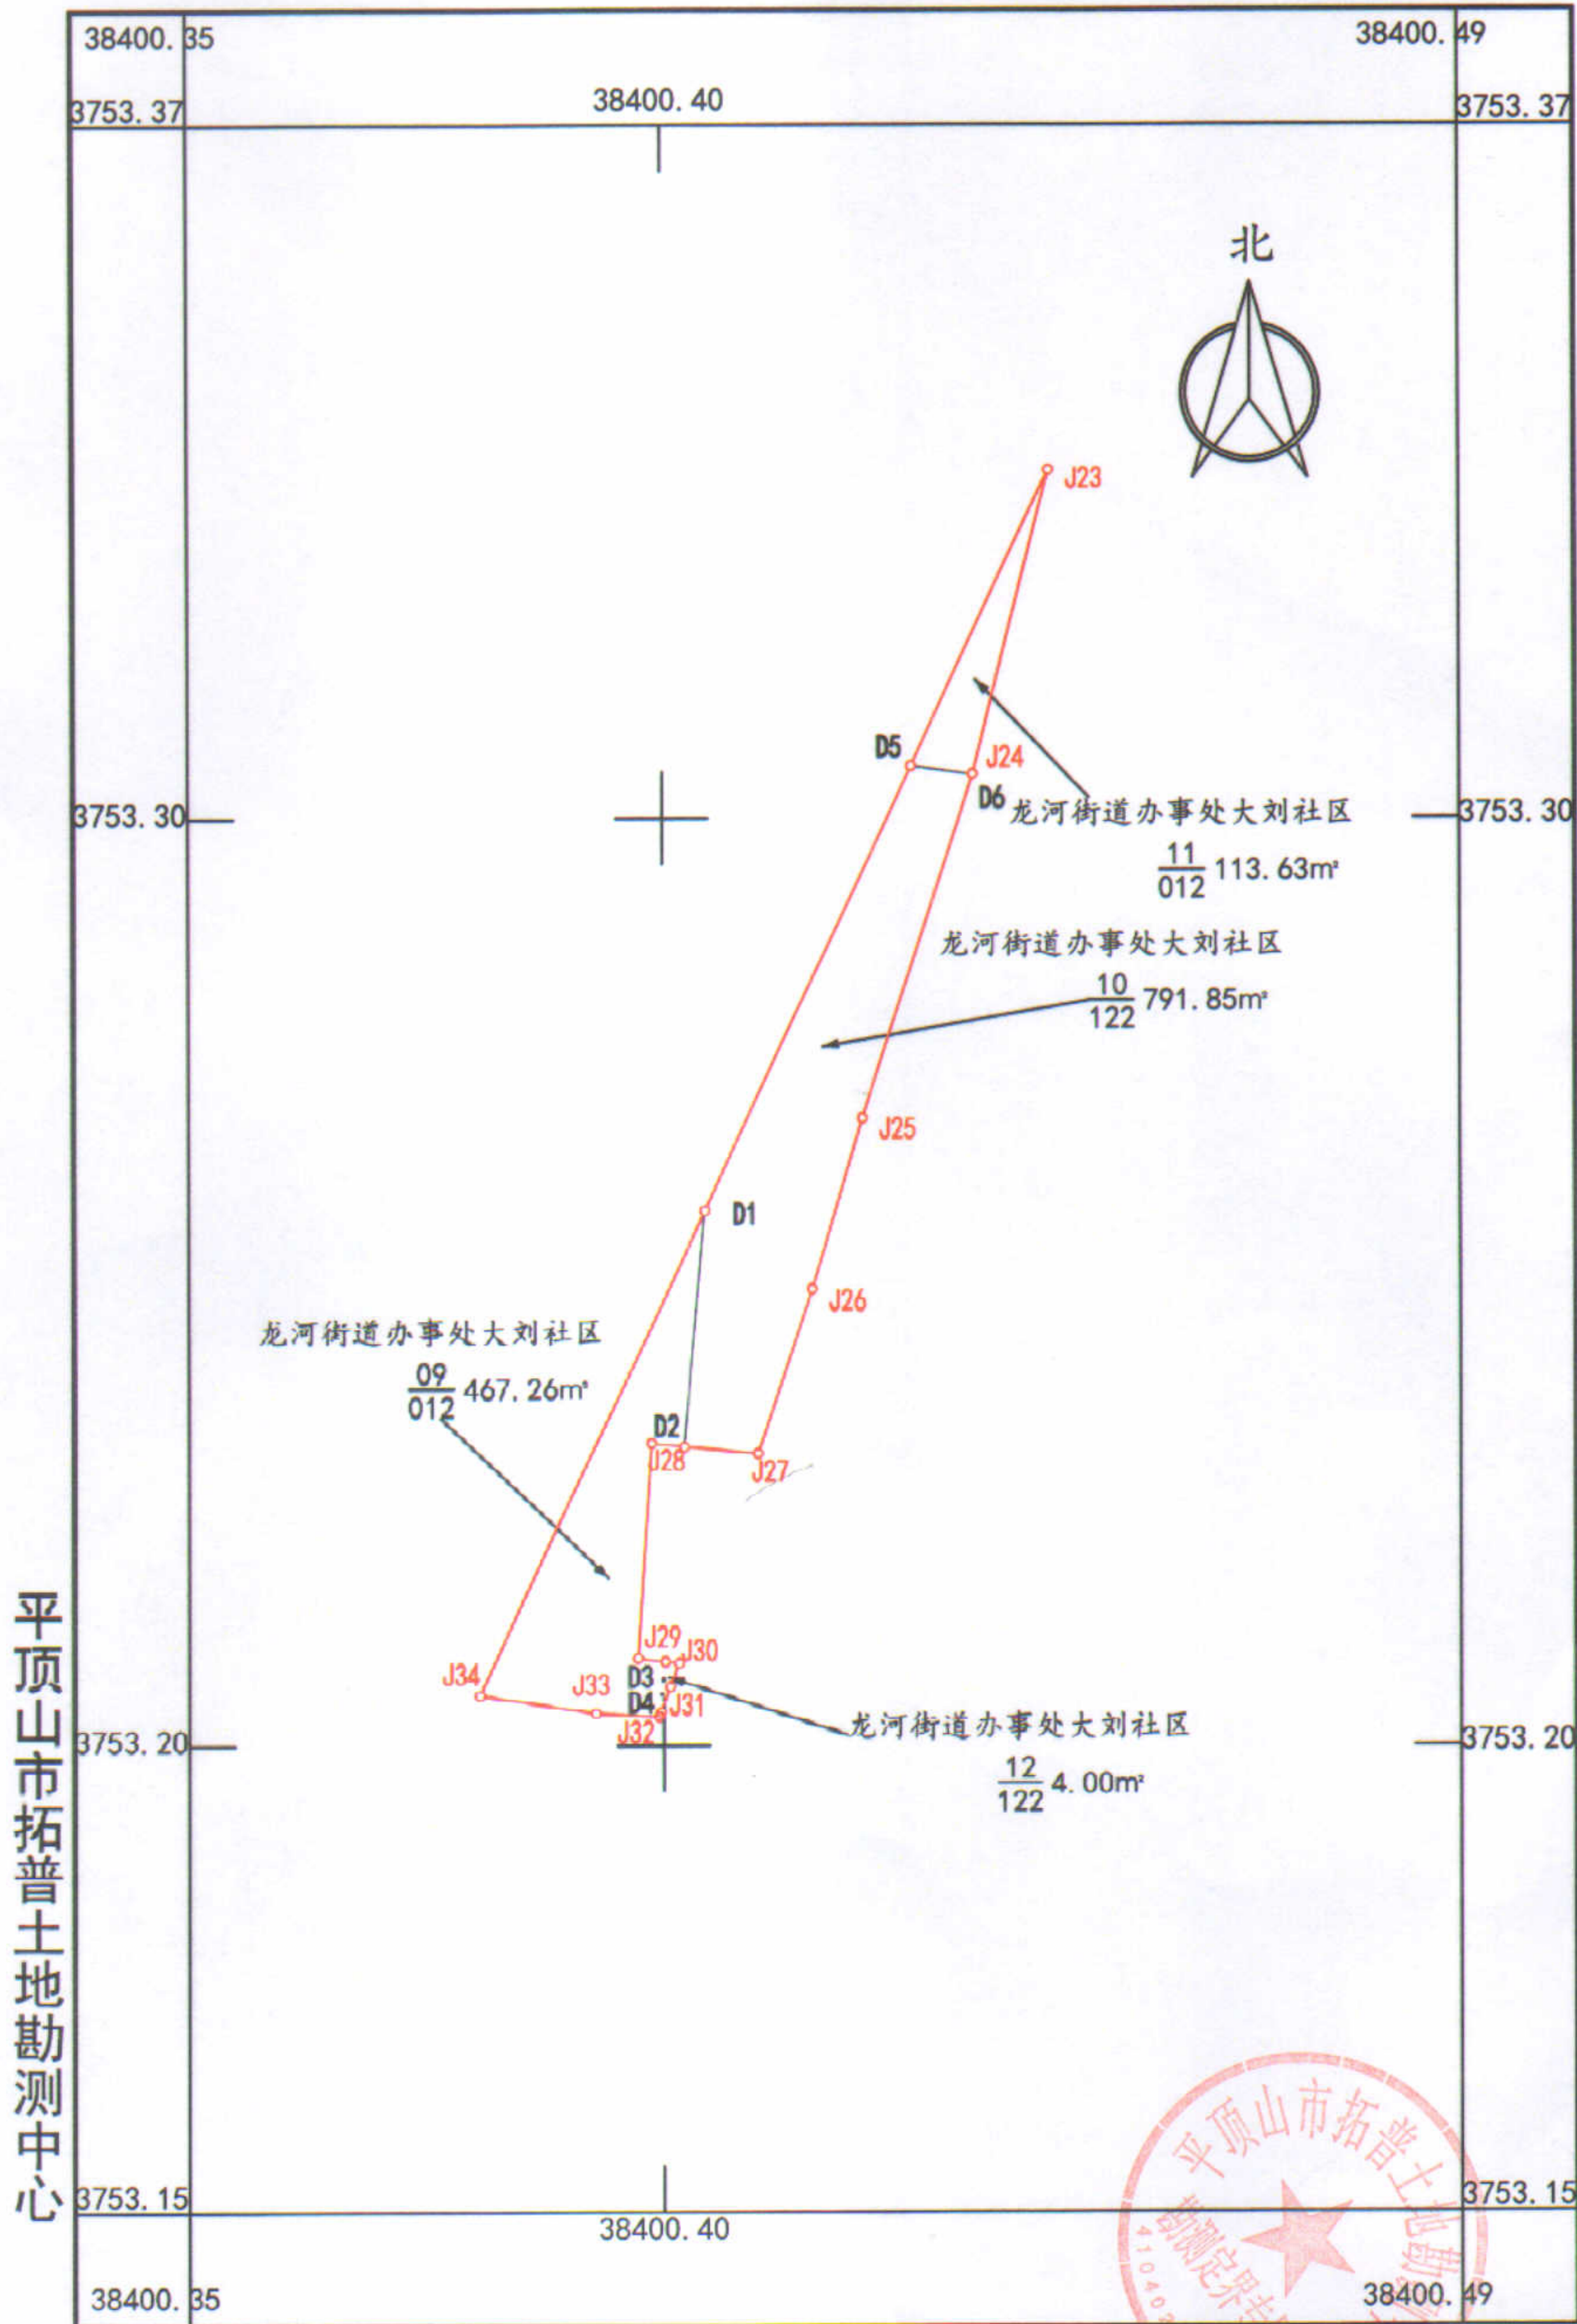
38400.35

38400.49

3753.37

38400.40

3753.37

北

J23

D5

J24

D6

3753.30

龙河街道办事处大刘社区

$\frac{11}{012}$ 113.63m²

3753.30

龙河街道办事处大刘社区

$\frac{10}{122}$ 791.85m²

J25

D1

J26

龙河街道办事处大刘社区

$\frac{09}{012}$ 467.26m²

D2

J28

J27

J29

J30

J34

J33

D3

D4

J31

J32

龙河街道办事处大刘社区

3753.20

$\frac{12}{122}$ 4.00m²

3753.20

平顶山市拓普土地勘测中心

3753.15

38400.40

3753.15

38400.35

38400.49

平顶山市拓普土地勘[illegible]

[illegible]勘测定界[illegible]

41040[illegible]